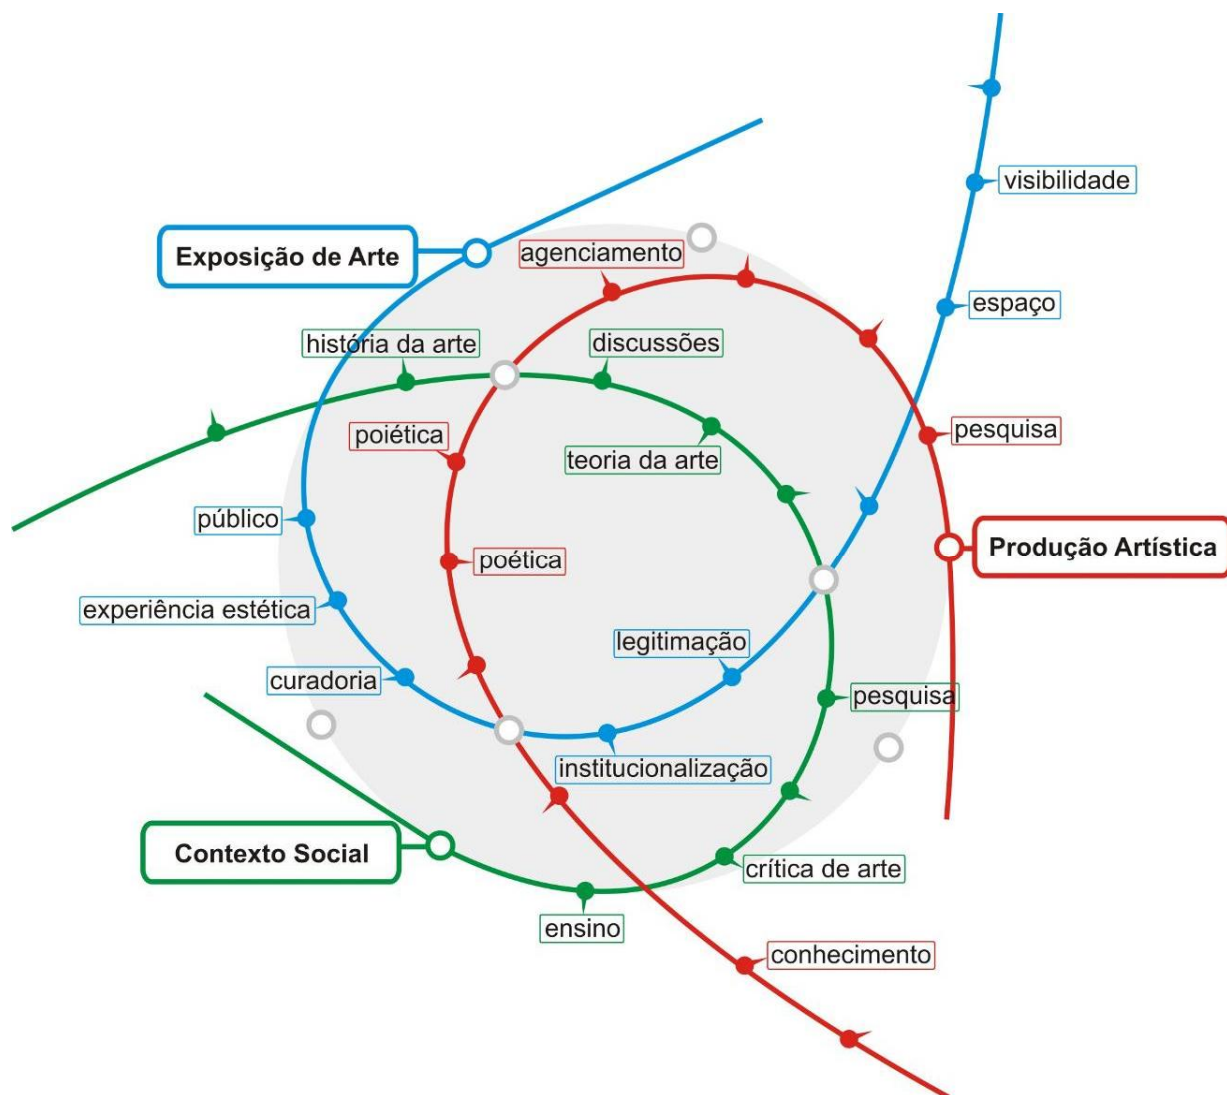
visibilidade

Exposição de Arte

agenciamento

espaço

história da arte

discussões

pesquisa

poiética

teoria da arte

público

Produção Artística

poética

experiência estética

legitimação

curadoria

pesquisa

institucionalização

Contexto Social

crítica de arte

ensino

conhecimento